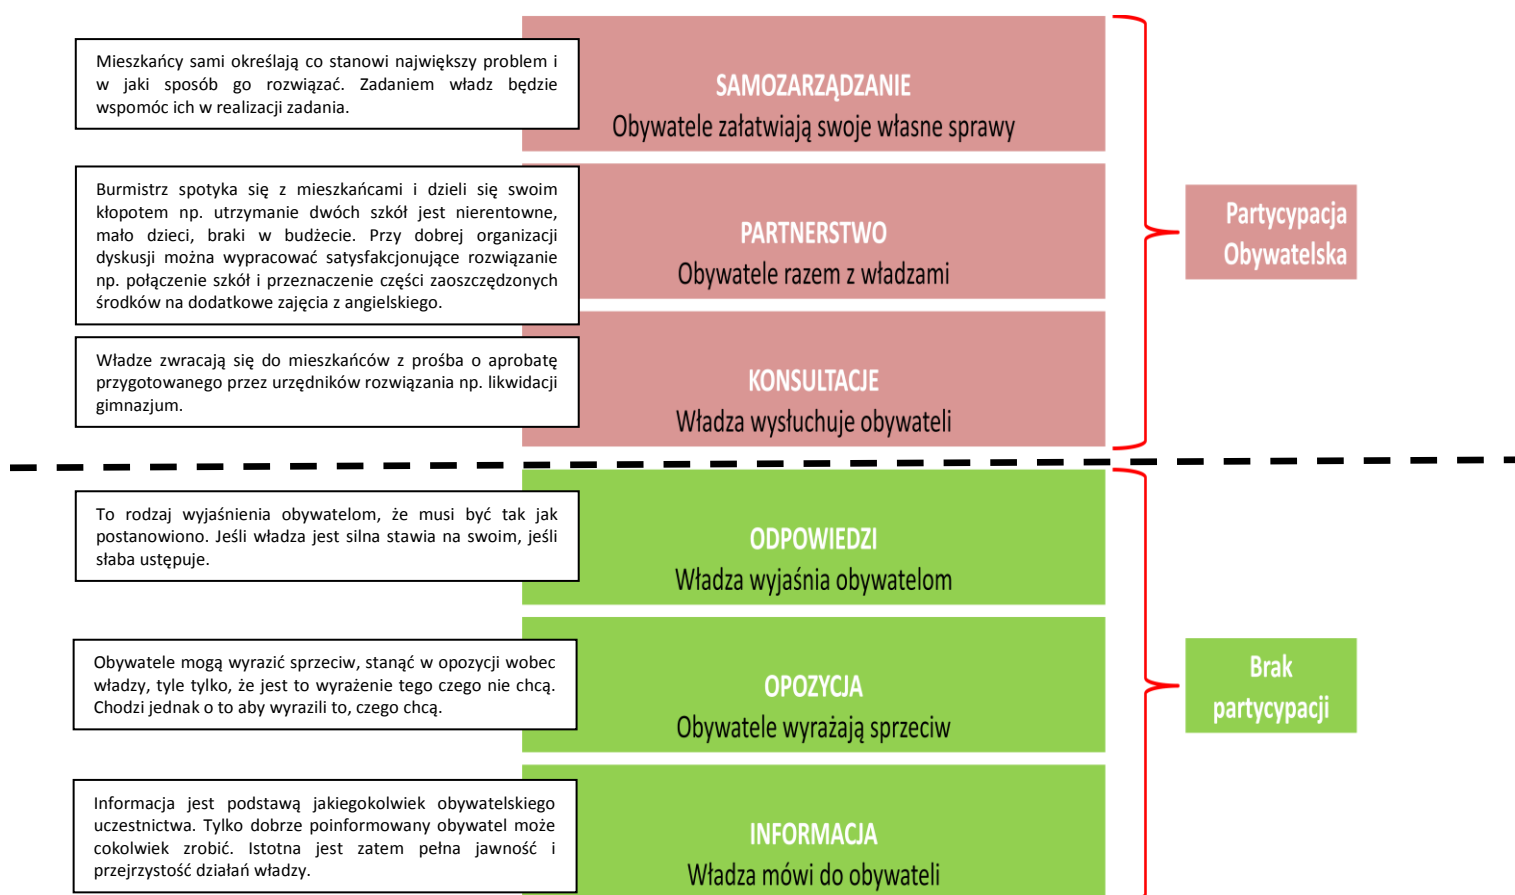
Mieszkańcy sami określają co stanowi największy problem i w jaki sposób go rozwiązać. Zadaniem władz będzie wspomóc ich w realizacji zadania.

SAMOZARZĄDZANIE
Obywatele załatwiają swoje własne sprawy

Burmistrz spotyka się z mieszkańcami i dzieli się swoim kłopotem np. utrzymanie dwóch szkół jest nierentowne, mało dzieci, braki w budżecie. Przy dobrej organizacji dyskusji można wypracować satysfakcjonujące rozwiązanie np. połączenie szkół i przeznaczenie części zaoszczędzonych środków na dodatkowe zajęcia z angielskiego.

PARTNERSTWO
Obywatele razem z władzami

Władze zwracają się do mieszkańców z prośba o aprobatę przygotowanego przez urzędników rozwiązania np. likwidacji gimnazjum.

KONSULTACJE
Władza wysłuchuje obywateli

Partycypacja Obywatelska

To rodzaj wyjaśnienia obywatelom, że musi być tak jak postanowiono. Jeśli władza jest silna stawia na swoim, jeśli słaba ustępuje.

ODPOWIEDZI
Władza wyjaśnia obywatelom

Obywatele mogą wyrazić sprzeciw, stanąć w opozycji wobec władzy, tyle tylko, że jest to wyrażenie tego czego nie chcą. Chodzi jednak o to aby wyrazili to, czego chcą.

OPOZYCJA
Obywatele wyrażają sprzeciw

Informacja jest podstawą jakiegokolwiek obywatelskiego uczestnictwa. Tylko dobrze poinformowany obywatel może cokolwiek zrobić. Istotna jest zatem pełna jawność i przejrzystość działań władzy.

INFORMACJA
Władza mówi do obywateli

Brak partycypacji